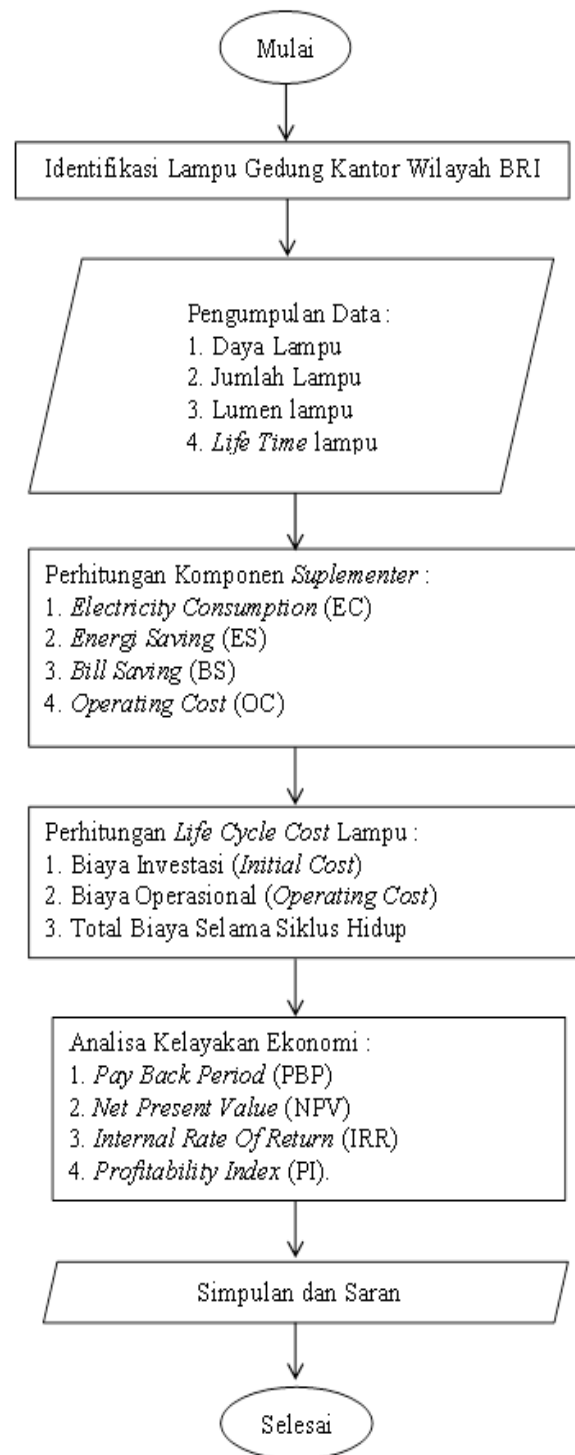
Mulai

Identifikasi Lampu Gedung Kantor Wilayah BRI

Pengumpulan Data :
1. Daya Lampu
2. Jumlah Lampu
3. Lumen lampu
4. Life Time lampu

Perhitungan Komponen Suplementer :
1. Electricity Consumption (EC)
2. Energi Saving (ES)
3. Bill Saving (BS)
4. Operating Cost (OC)

Perhitungan Life Cycle Cost Lampu :
1. Biaya Investasi (Initial Cost)
2. Biaya Operasional (Operating Cost)
3. Total Biaya Selama Siklus Hidup

Analisa Kelayakan Ekonomi :
1. Pay Back Period (PBP)
2. Net Present Value (NPV)
3. Internal Rate Of Return (IRR)
4. Profitability Index (PI).

Simpulan dan Saran

Selesai